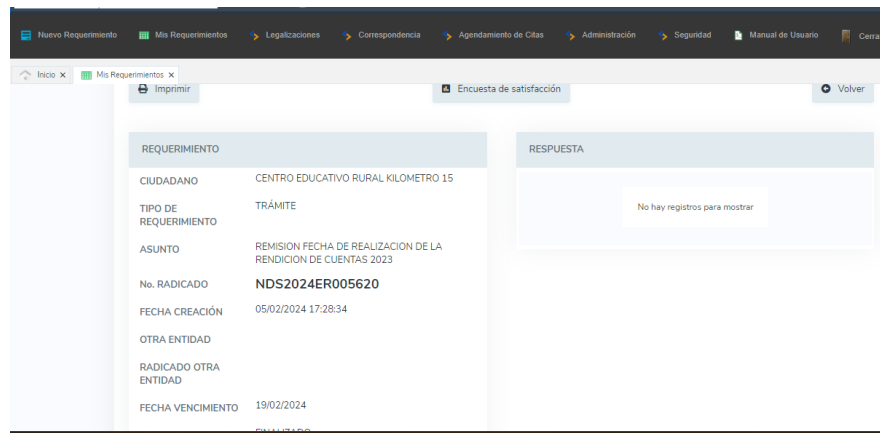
Nuevo Requerimiento   Mis Requerimientos   Legalizaciones   Correspondencia   Agendamiento de Citas   Administración   Seguridad   Manual de Usuario   Cerra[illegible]

Inicio ×   Mis Requerimientos ×

Imprimir   Encuesta de satisfacción   Volver

| REQUERIMIENTO | |
|---|---|
| CIUDADANO | CENTRO EDUCATIVO RURAL KILOMETRO 15 |
| TIPO DE REQUERIMIENTO | TRÁMITE |
| ASUNTO | REMISION FECHA DE REALIZACION DE LA RENDICION DE CUENTAS 2023 |
| No. RADICADO | NDS2024ER005620 |
| FECHA CREACIÓN | 05/02/2024 17:28:34 |
| OTRA ENTIDAD | |
| RADICADO OTRA ENTIDAD | |
| FECHA VENCIMIENTO | 19/02/2024 |
| | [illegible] |

RESPUESTA

No hay registros para mostrar